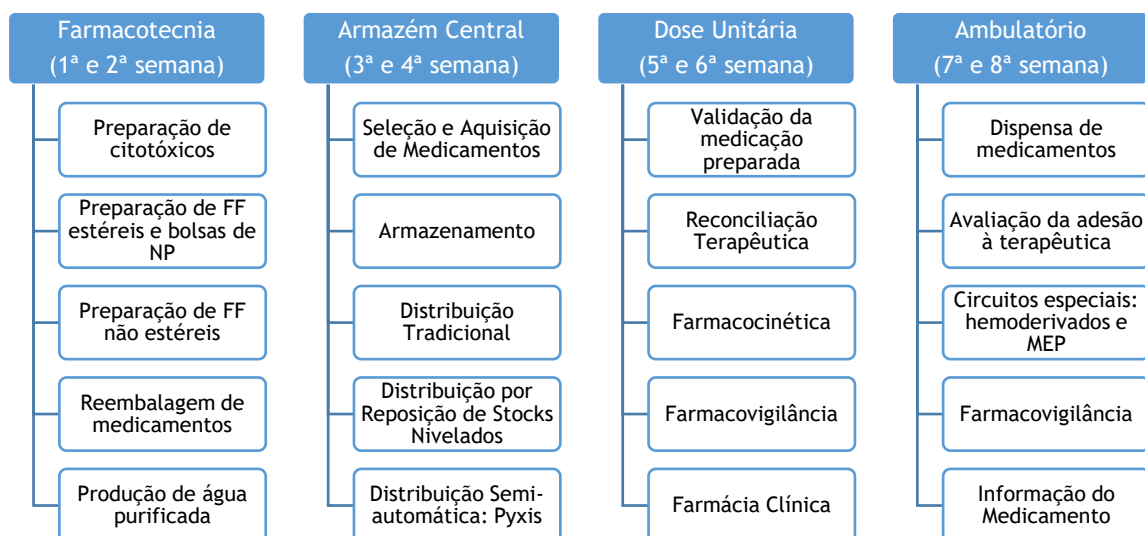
Farmacotecnia
(1ª e 2ª semana)

Preparação de citotóxicos

Preparação de FF estéreis e bolsas de NP

Preparação de FF não estéreis

Reembalagem de medicamentos

Produção de água purificada

Armazém Central
(3ª e 4ª semana)

Seleção e Aquisição de Medicamentos

Armazenamento

Distribuição Tradicional

Distribuição por Reposição de Stocks Nivelados

Distribuição Semi-automática: Pyxis

Dose Unitária
(5ª e 6ª semana)

Validação da medicação preparada

Reconciliação Terapêutica

Farmacocinética

Farmacovigilância

Farmácia Clínica

Ambulatório
(7ª e 8ª semana)

Dispensa de medicamentos

Avaliação da adesão à terapêutica

Circuitos especiais: hemoderivados e MEP

Farmacovigilância

Informação do Medicamento